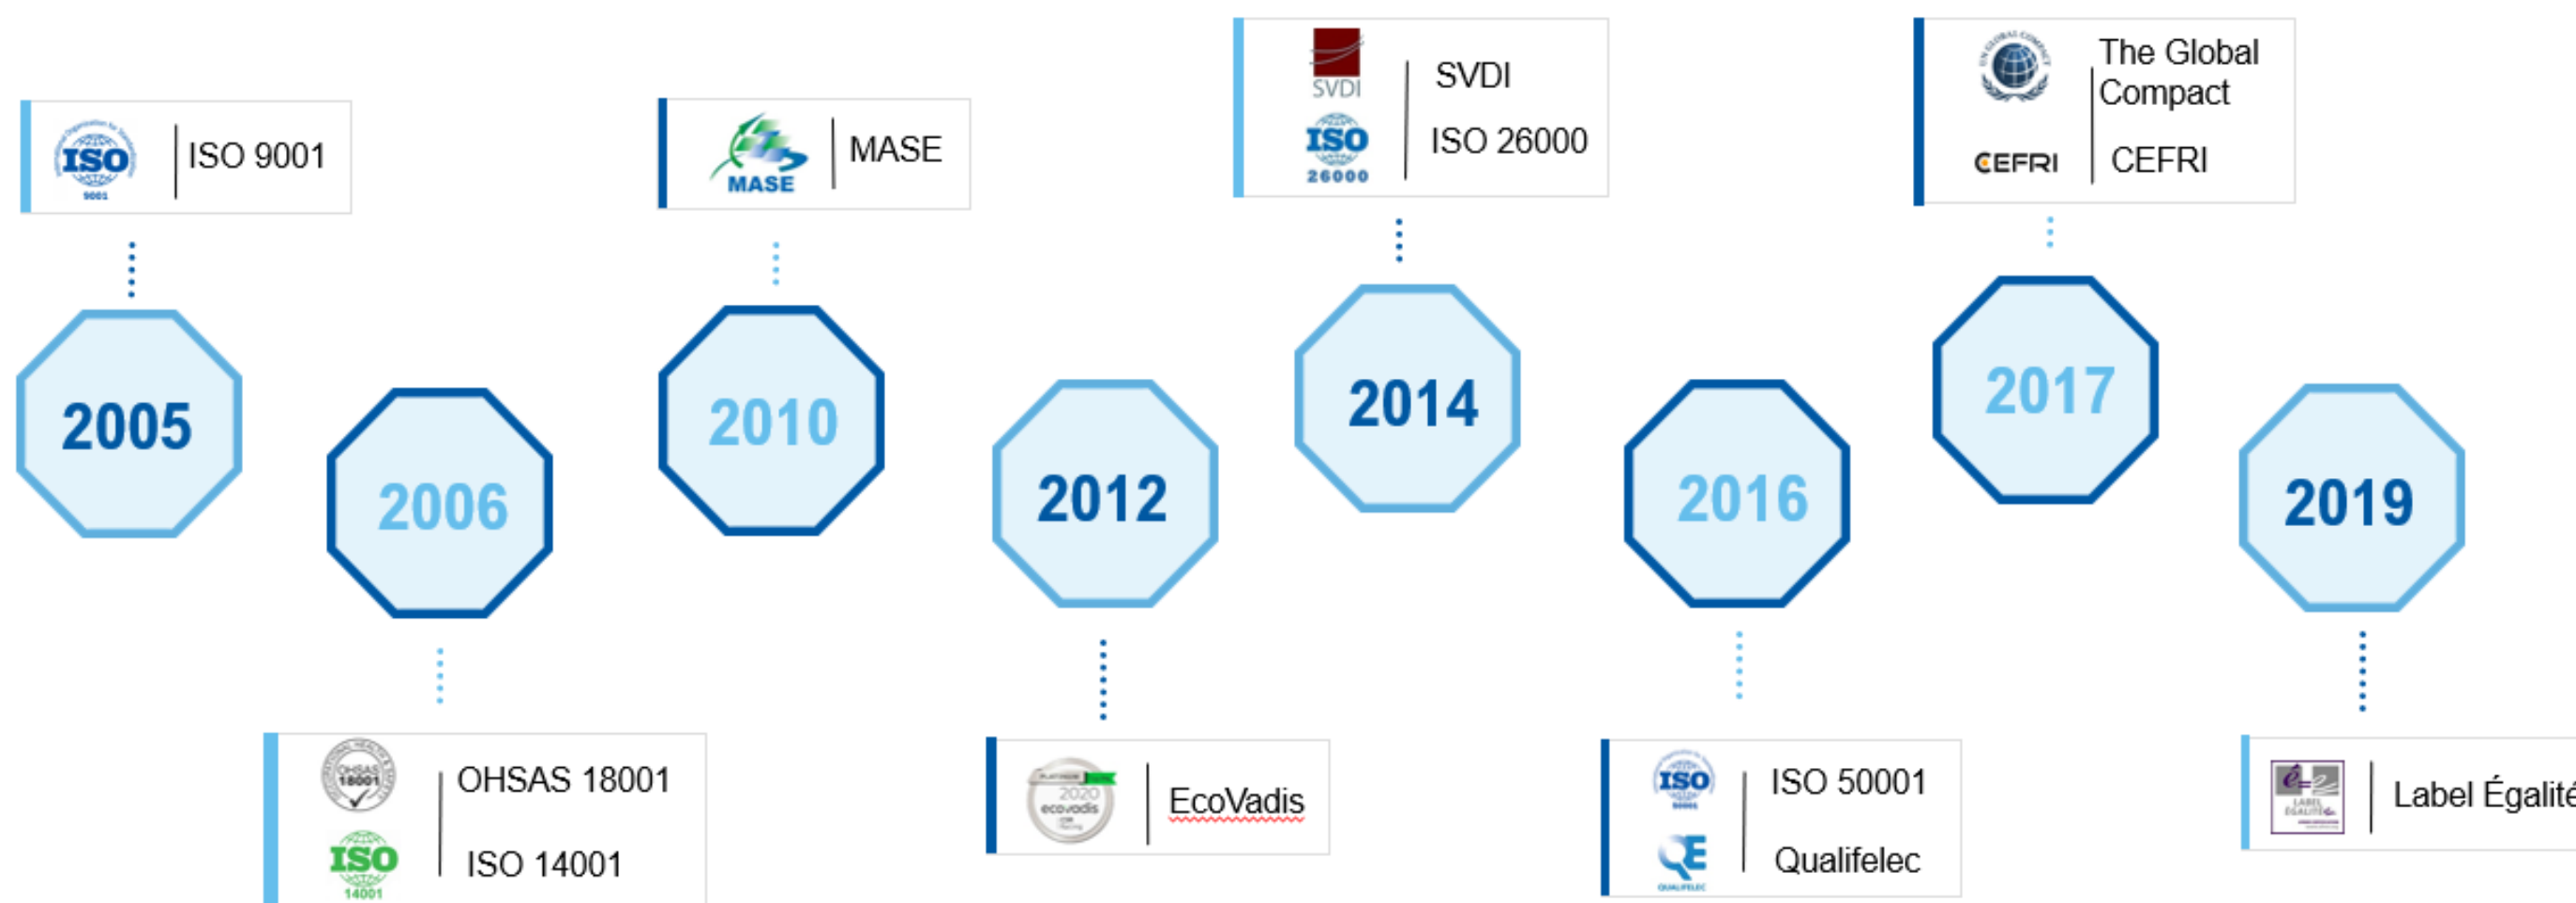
ISO 9001
ISO 9001

MASE
MASE

SVDI
SVDI
ISO 26000
ISO 26000

The Global Compact
CEFRI
CEFRI

2005

2006

2010

2012

2014

2016

2017

2019

OHSAS 18001
OHSAS 18001
ISO 14001
ISO 14001

2020 ecovadis
EcoVadis

ISO 50001
ISO 50001
QUALIFELEC
Qualifelec

Label Égalit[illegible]